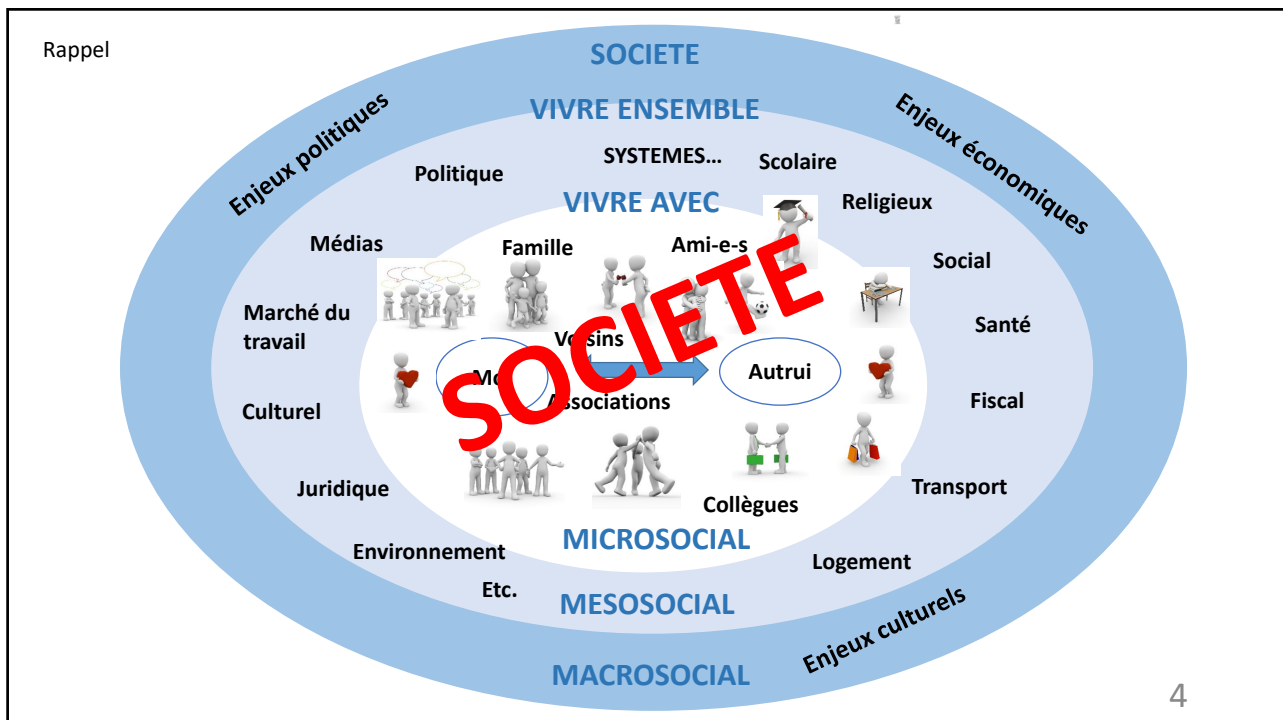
Rappel

SOCIETE

Enjeux politiques

Enjeux économiques

VIVRE ENSEMBLE

SYSTEMES…

Scolaire

Politique

Religieux

VIVRE AVEC

Médias

Famille

Ami-e-s

Social

Marché du travail

Santé

Voisins

Mo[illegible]

Autrui

SOCIETE

Culturel

Associations

Fiscal

Juridique

Collègues

Transport

MICROSOCIAL

Environnement

Logement

Etc.

MESOSOCIAL

Enjeux culturels

MACROSOCIAL

4